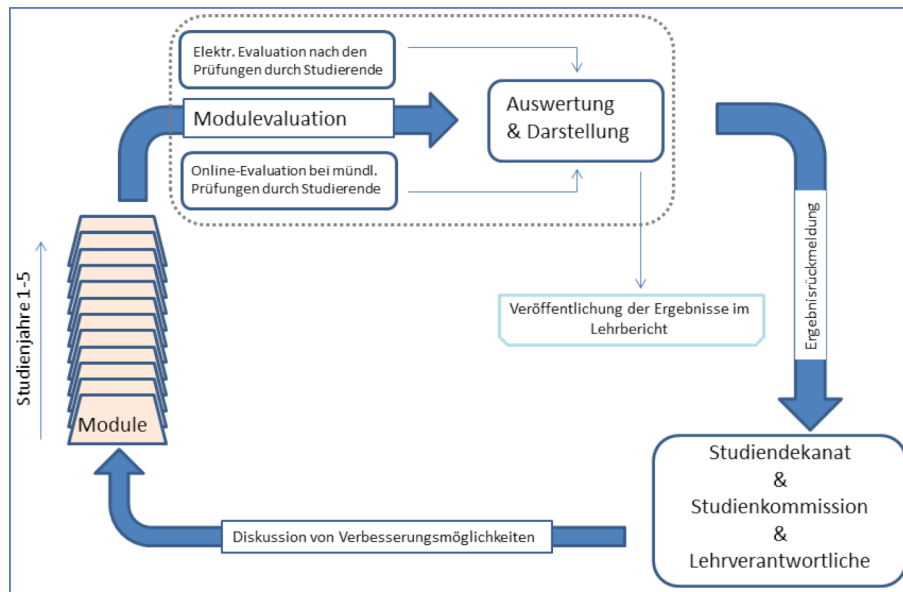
Elektr. Evaluation nach den Prüfungen durch Studierende

Modulevaluation

Online-Evaluation bei mündl. Prüfungen durch Studierende

Auswertung & Darstellung

Veröffentlichung der Ergebnisse im Lehrbericht

Ergebnisrückmeldung

Studienjahre 1-5

Module

Studiendekanat & Studienkommission & Lehrverantwortliche

Diskussion von Verbesserungsmöglichkeiten